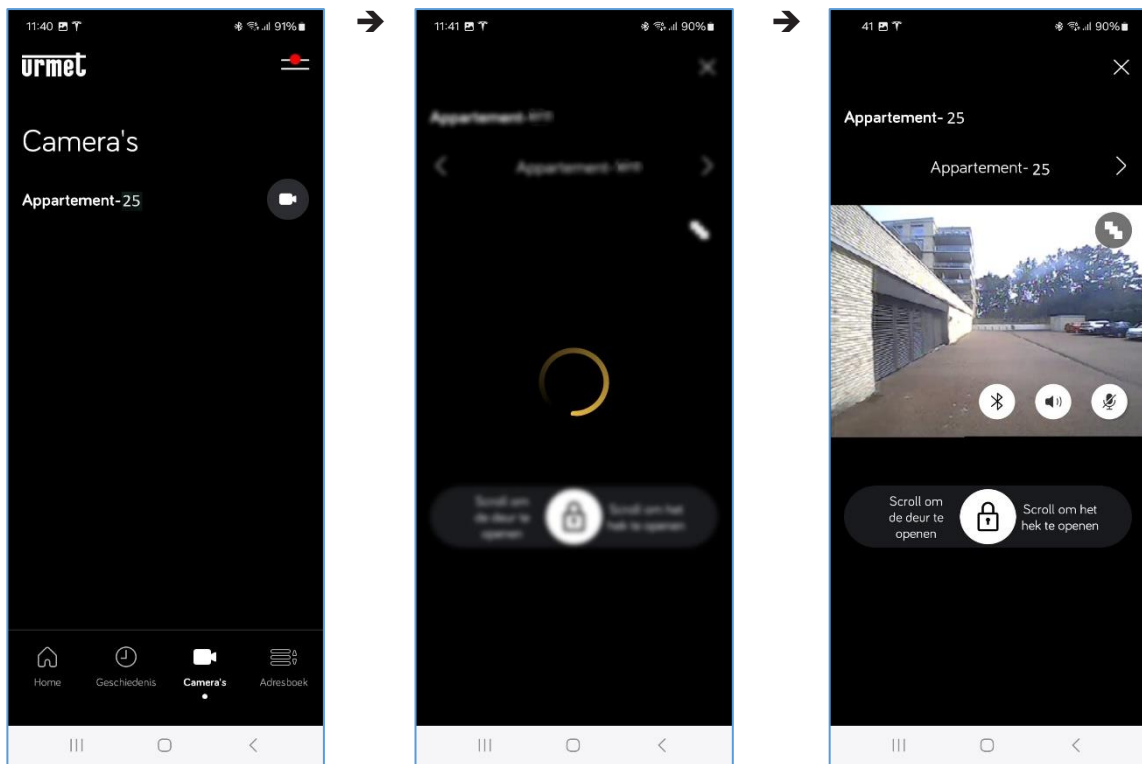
11:40 91%

urmet

Camera's

Appartement-25

Home Geschiedenis Camera's Adresboek

→

11:41 90%

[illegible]

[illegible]

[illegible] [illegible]

→

41 90%

Appartement-25

Appartement-25

Scroll om de deur te openen

Scroll om het hek te openen